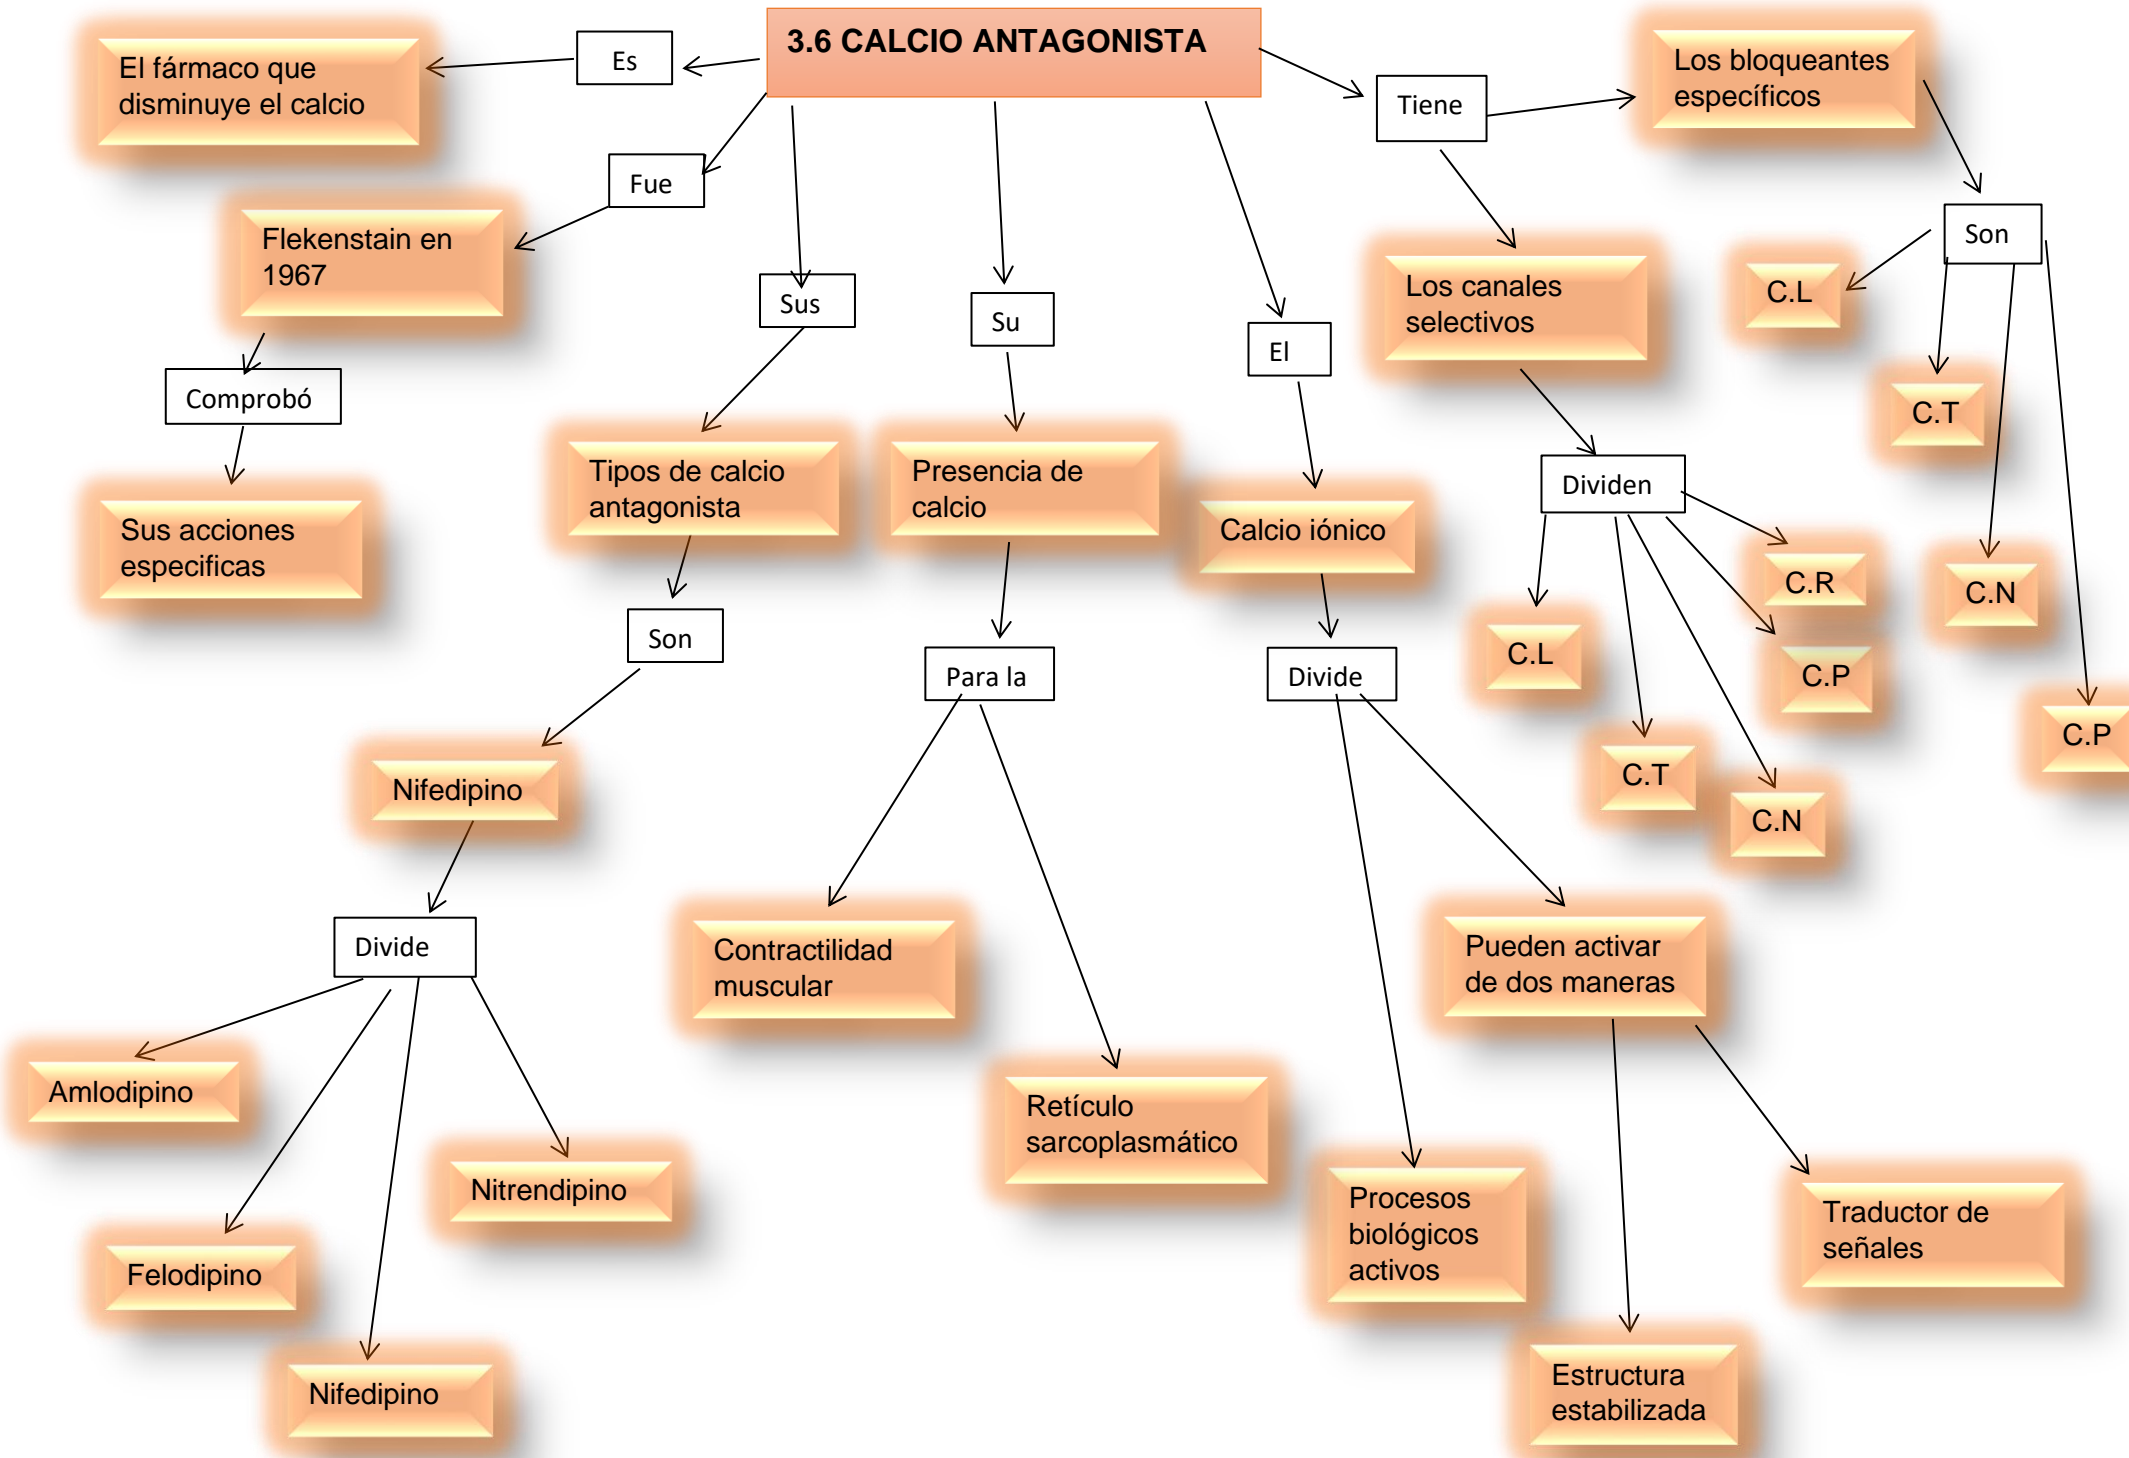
3.6 CALCIO ANTAGONISTA

Es

El fármaco que disminuye el calcio

Fue

Flekenstain en 1967

Comprobó

Sus acciones especificas

Sus

Tipos de calcio antagonista

Son

Nifedipino

Divide

Amlodipino

Felodipino

Nifedipino

Nitrendipino

Su

Presencia de calcio

Para la

Contractilidad muscular

Retículo sarcoplasmático

El

Calcio iónico

Divide

Procesos biológicos activos

Pueden activar de dos maneras

Estructura estabilizada

Traductor de señales

Tiene

Los canales selectivos

Dividen

C.L

C.T

C.N

C.R

C.P

Los bloqueantes específicos

Son

C.L

C.T

C.N

C.P